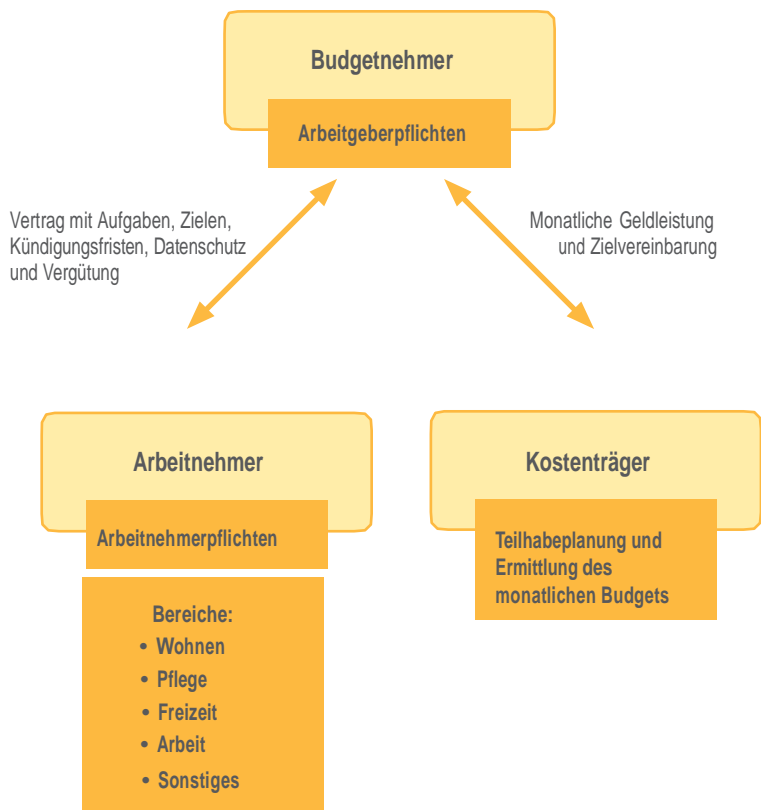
Budgetnehmer

Arbeitgeberpflichten

Vertrag mit Aufgaben, Zielen, Kündigungsfristen, Datenschutz und Vergütung

Monatliche Geldleistung und Zielvereinbarung

Arbeitnehmer

Arbeitnehmerpflichten

Bereiche:
• Wohnen
• Pflege
• Freizeit
• Arbeit
• Sonstiges

Kostenträger

Teilhabeplanung und Ermittlung des monatlichen Budgets